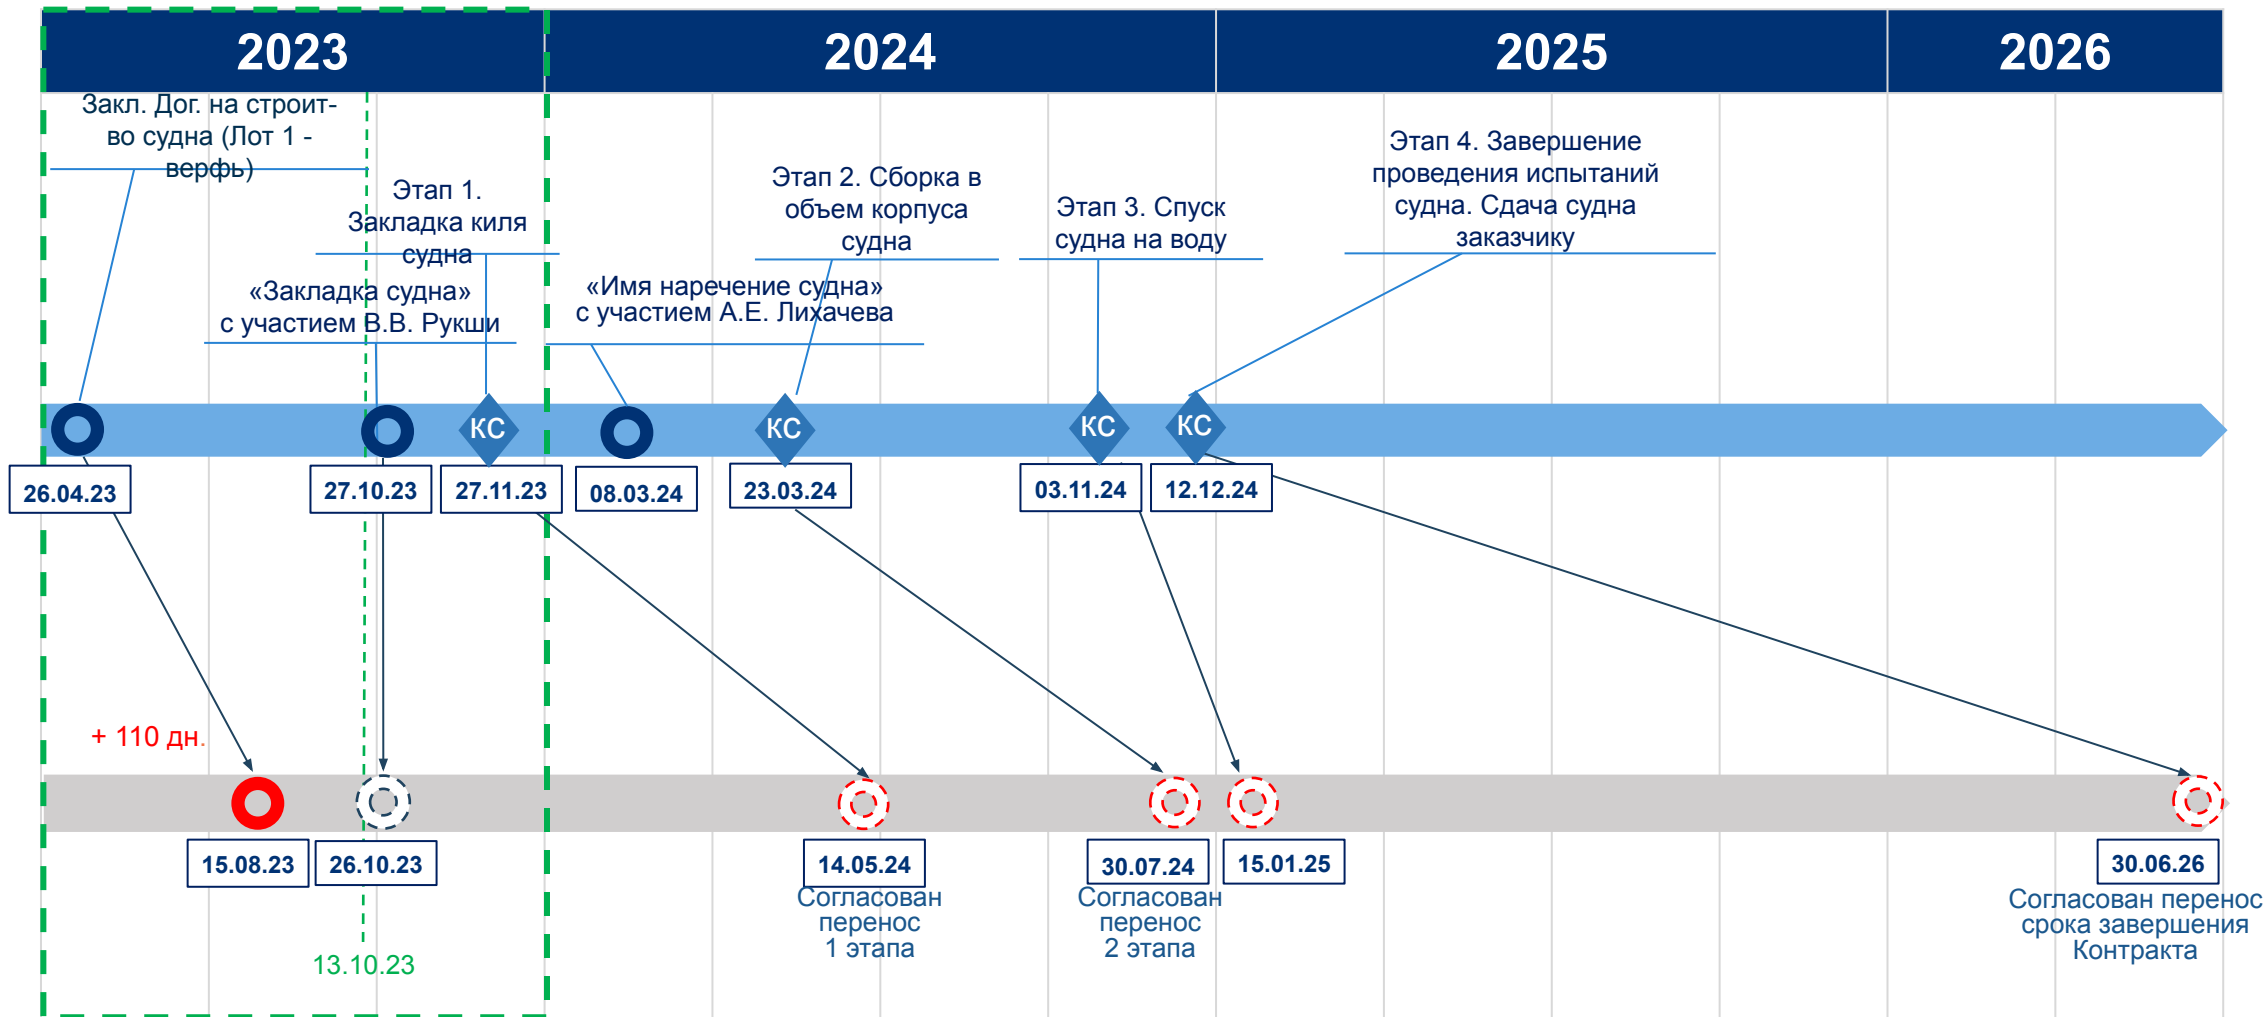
2023
2024
2025
2026

Закл. Дог. на строит-во судна (Лот 1 - верфь)

Этап 1. Закладка киля судна

«Закладка судна» с участием В.В. Рукши

«Имя наречение судна» с участием А.Е. Лихачева

Этап 2. Сборка в объем корпуса судна

Этап 3. Спуск судна на воду

Этап 4. Завершение проведения испытаний судна. Сдача судна заказчику

КС
КС
КС
КС

26.04.23
27.10.23
27.11.23
08.03.24
23.03.24
03.11.24
12.12.24

+ 110 дн.

15.08.23
26.10.23
14.05.24
Согласован перенос 1 этапа
30.07.24
Согласован перенос 2 этапа
15.01.25
30.06.26
Согласован перенос срока завершения Контракта

13.10.23